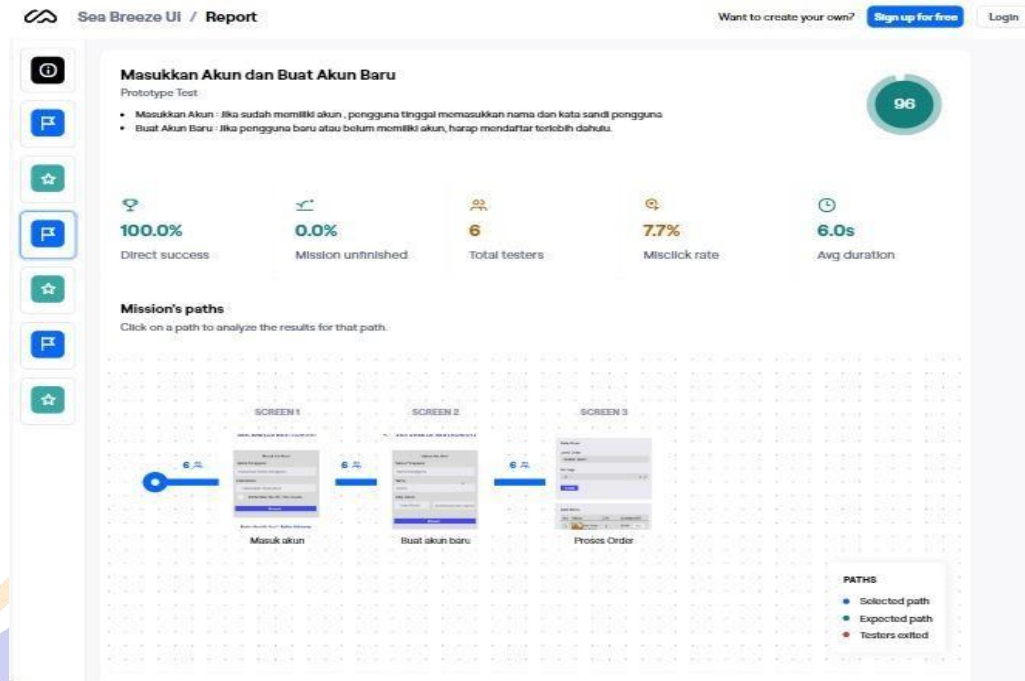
Sea Breeze UI / Report

Want to create your own? Sign up for free Login

Masukkan Akun dan Buat Akun Baru
Prototype Test

96

• Masukkan Akun : Jika sudah memiliki akun , pengguna tinggal memasukkan nama dan kata sandi pengguna
• Buat Akun Baru : Jika pengguna baru atau belum memiliki akun, harap mendaftar terlebih dahulu.

100.0%
Direct success

0.0%
Mission unfinished

6
Total testers

7.7%
Misclick rate

6.0s
Avg duration

Mission's paths
Click on a path to analyze the results for that path.

SCREEN 1
SCREEN 2
SCREEN 3

6
6
6

Masuk akun
Buat akun baru
Proses Order

PATHS
Selected path
Expected path
Testers exited